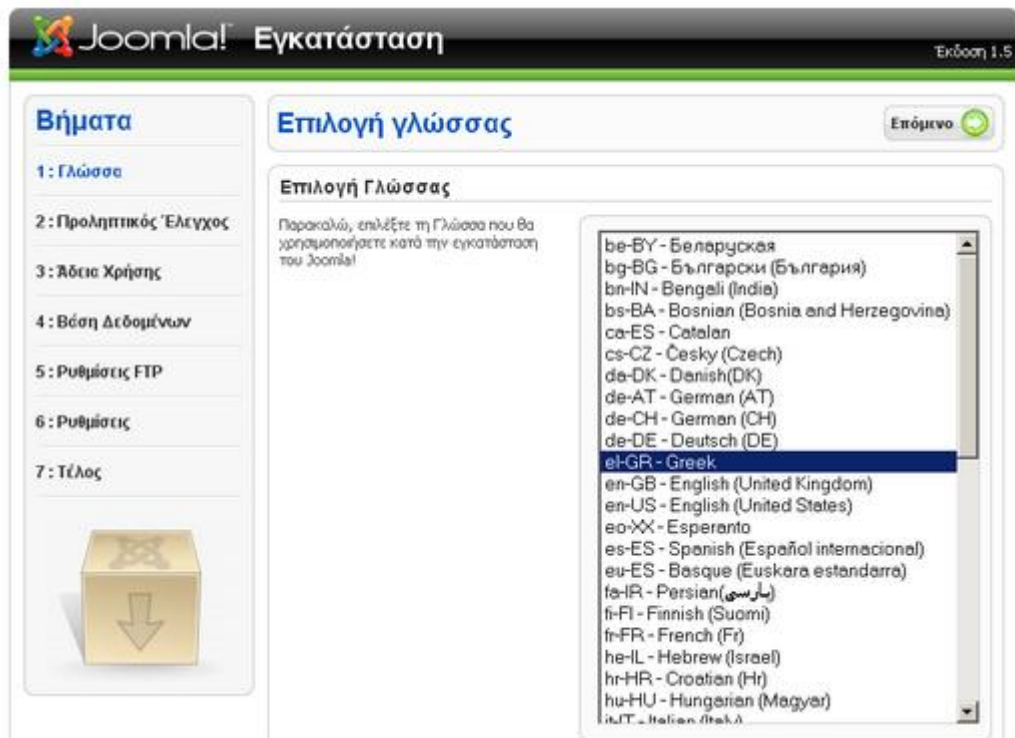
Joomla! Εγκατάσταση

Έκδοση 1.5

Βήματα

1 : Γλώσσα

2 : Προληπτικός Έλεγχος

3 : Άδεια Χρήσης

4 : Βάση Δεδομένων

5 : Ρυθμίσεις FTP

6 : Ρυθμίσεις

7 : Τέλος

Επιλογή γλώσσας

Επόμενο

Επιλογή Γλώσσας

Παρακαλώ, επιλέξτε τη Γλώσσα που θα χρησιμοποιήσετε κατά την εγκατάσταση του Joomla!

be-BY - Беларуская
bg-BG - Български (България)
bn-IN - Bengali (India)
bs-BA - Bosnian (Bosnia and Herzegovina)
ca-ES - Catalan
cs-CZ - Česky (Czech)
da-DK - Danish(DK)
de-AT - German (AT)
de-CH - German (CH)
de-DE - Deutsch (DE)
el-GR - Greek
en-GB - English (United Kingdom)
en-US - English (United States)
eo-XX - Esperanto
es-ES - Spanish (Español internacional)
eu-ES - Basque (Euskara estandarra)
fa-IR - Persian(پارسی)
fi-FI - Finnish (Suomi)
fr-FR - French (Fr)
he-IL - Hebrew (Israel)
hr-HR - Croatian (Hr)
hu-HU - Hungarian (Magyar)
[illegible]